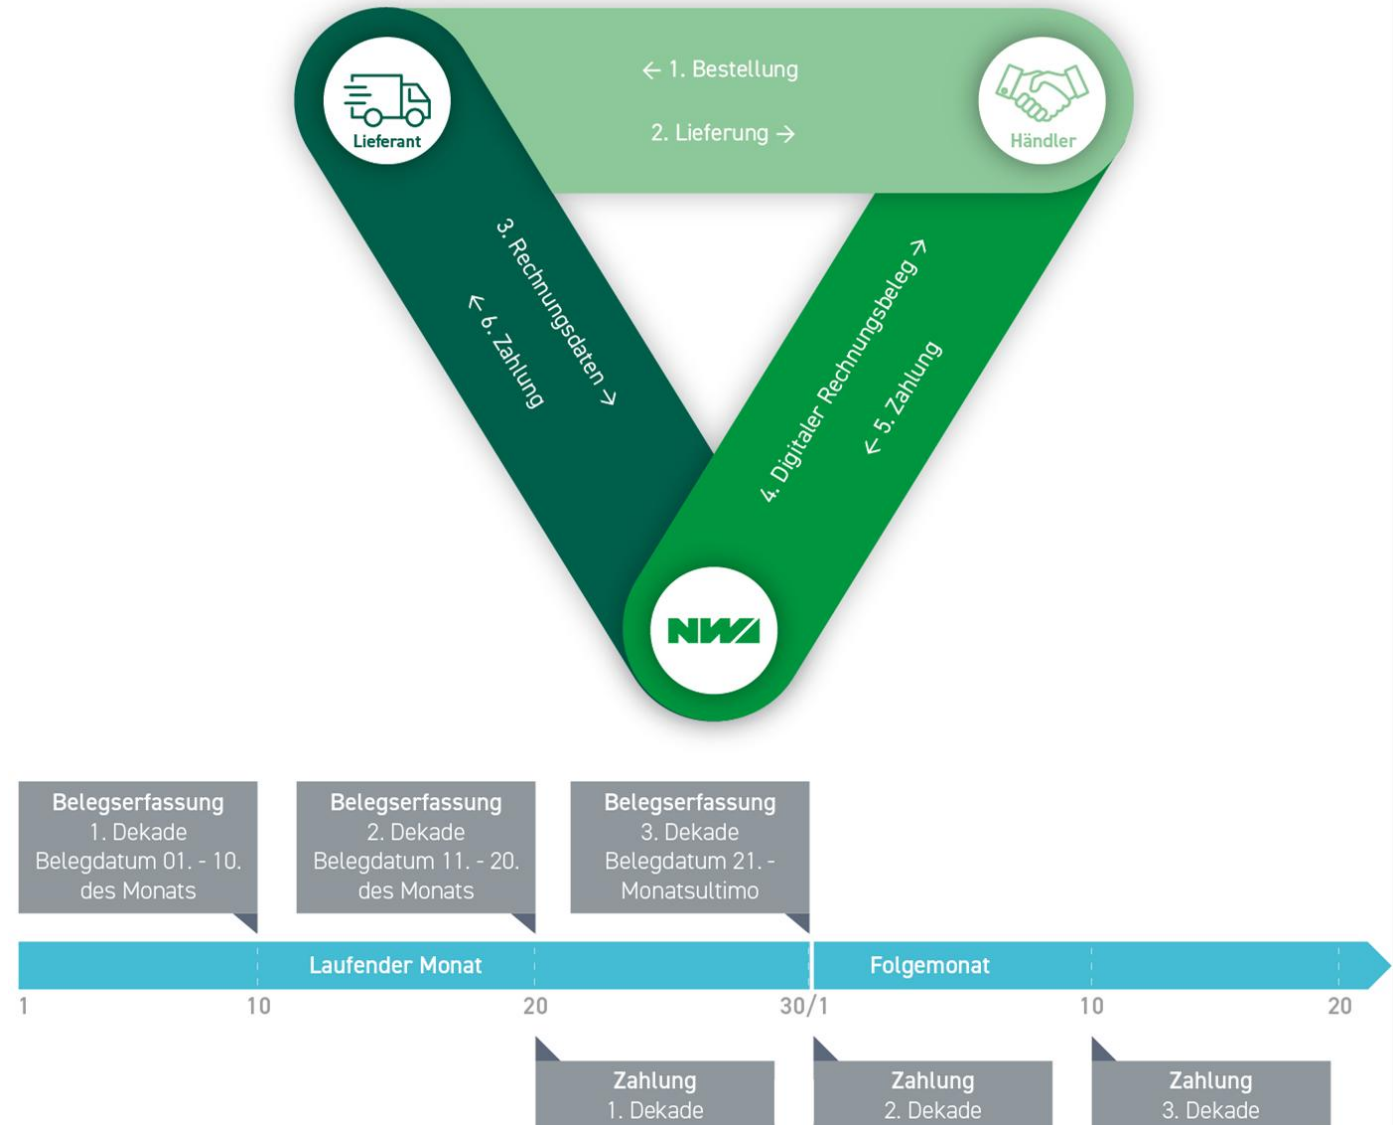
Lieferant

← 1. Bestellung

2. Lieferung →

Händler

3. Rechnungsdaten →

← 6. Zahlung

4. Digitaler Rechnungsbeleg →

← 5. Zahlung

NWA

Belegserfassung
1. Dekade
Belegdatum 01. - 10. des Monats

Belegserfassung
2. Dekade
Belegdatum 11. - 20. des Monats

Belegserfassung
3. Dekade
Belegdatum 21. - Monatsultimo

Laufender Monat

Folgemonat

1 10 20 30/1 10 20

Zahlung
1. Dekade

Zahlung
2. Dekade

Zahlung
3. Dekade